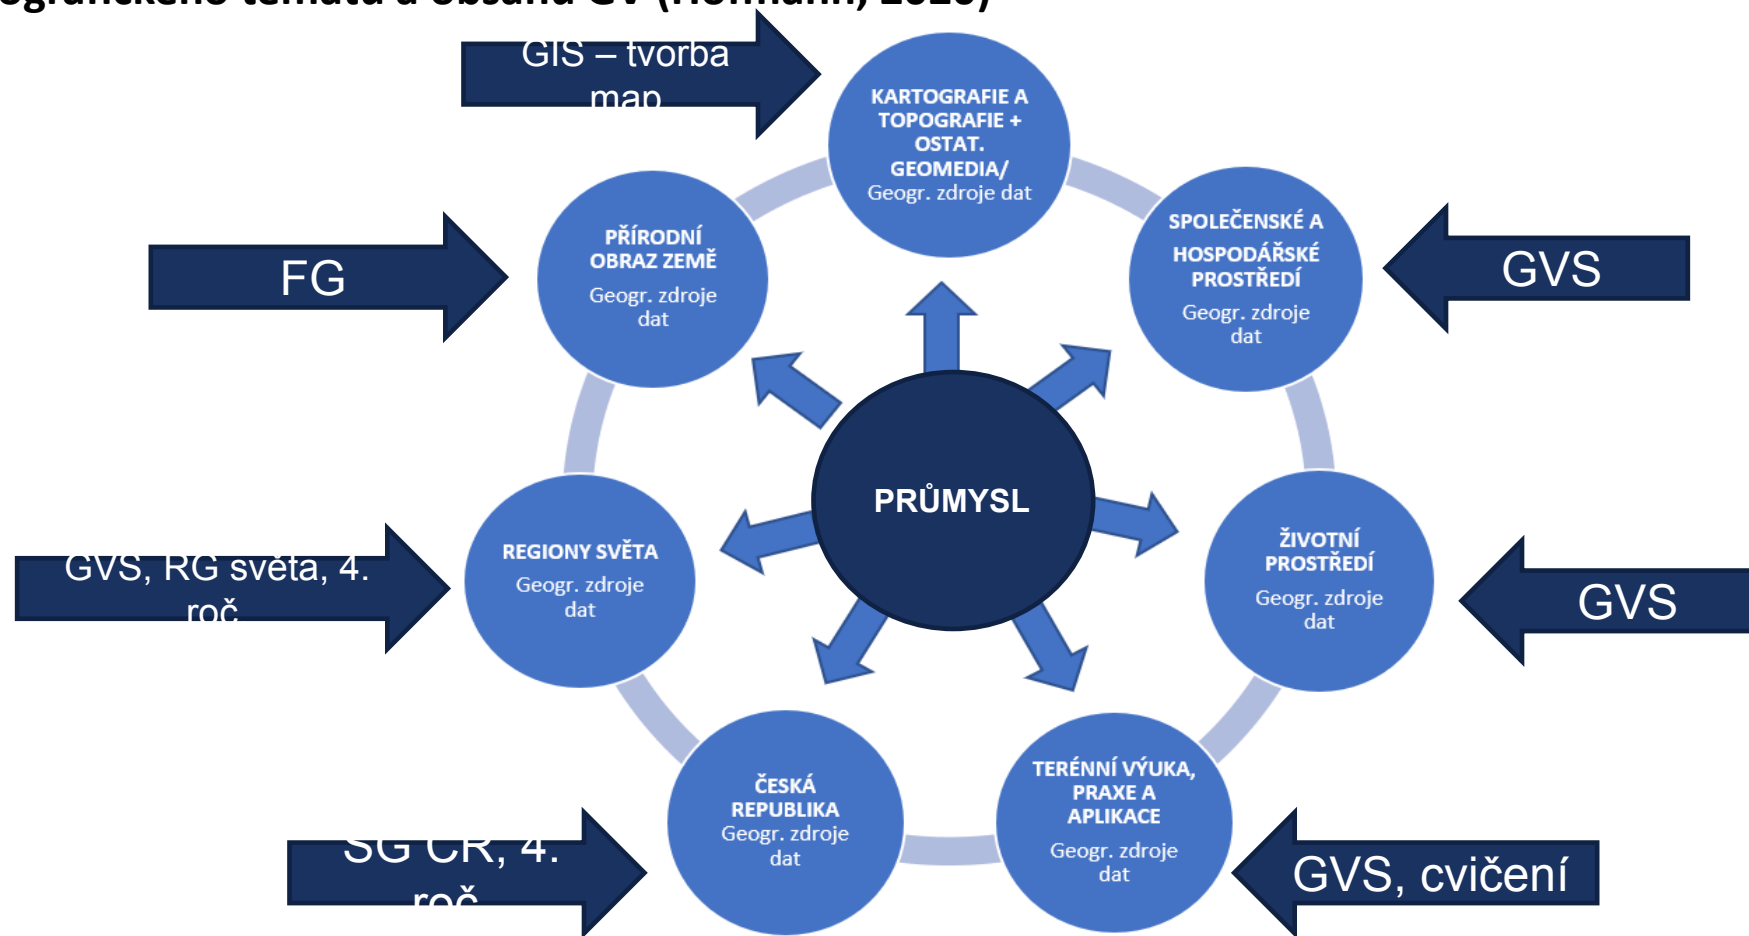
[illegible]

GIS – tvorba map

KARTOGRAFIE A TOPOGRAFIE + OSTAT. GEOMEDIA/ Geogr. zdroje dat

FG

PŘÍRODNÍ OBRAZ ZEMĚ Geogr. zdroje dat

SPOLEČENSKÉ A HOSPODÁŘSKÉ PROSTŘEDÍ Geogr. zdroje dat

GVS

PRŮMYSL

GVS, RG světa, 4. roč

REGIONY SVĚTA Geogr. zdroje dat

ŽIVOTNÍ PROSTŘEDÍ Geogr. zdroje dat

GVS

SG ČR, 4. roč

ČESKÁ REPUBLIKA Geogr. zdroje dat

TERÉNNÍ VÝUKA, PRAXE A APLIKACE Geogr. zdroje dat

GVS, cvičení